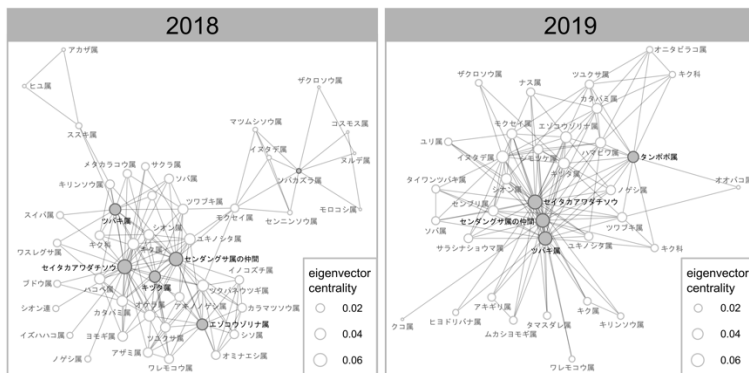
2018

アカザ属
ヒユ属
ススキ属
ザクロソウ属
マツムシソウ属
コスモス属
イヌタデ属
ヌルデ属
ソバカズラ属
モロコシ属
センニンソウ属
メタカラコウ属
サクラ属
キリンソウ属
ソバ属
ツワブキ属
モクセイ属
スイバ属
ツバキ属
シオン属
ユキノシタ属
キク科
ワスレグサ属
セイタカアワダチソウ
センダングサ属の仲間
キツネ属
イノコズチ属
ブドウ属
ハコベ属
ツタバウツギ属
カタバミ属
オウゴ属
ゲキノゲシ属
カラマツソウ属
シオン連
エゾコウゾリナ属
シソ属
イズハハコ属
ヨモギ属
ツユクサ属
アザミ属
オミナエシ属
ノゲシ属
ワレモコウ属
eigenvector centrality
0.02
0.04
0.06

2019

オニタビラコ属
ザクロソウ属
ナス属
ツユクサ属
キク科
カタバミ属
モクセイ属
エゾコウゾリナ属
ユリ属
イヌタデ属
ハナビク属
タンポポ属
タイワンツバキ属
ノゲシ属
オオバコ属
シオン属
セイタカアワダチソウ
センダングサ属の仲間
ツワブキ属
ソバ属
ツバキ属
ユキノシタ属
サラシナショウマ属
キク科
アキギリ属
キク属
クコ属
ヒヨドリバナ属
タマスダレ属
キリンソウ属
ムカシヨモギ属
ワレモコウ属
eigenvector centrality
0.02
0.04
0.06